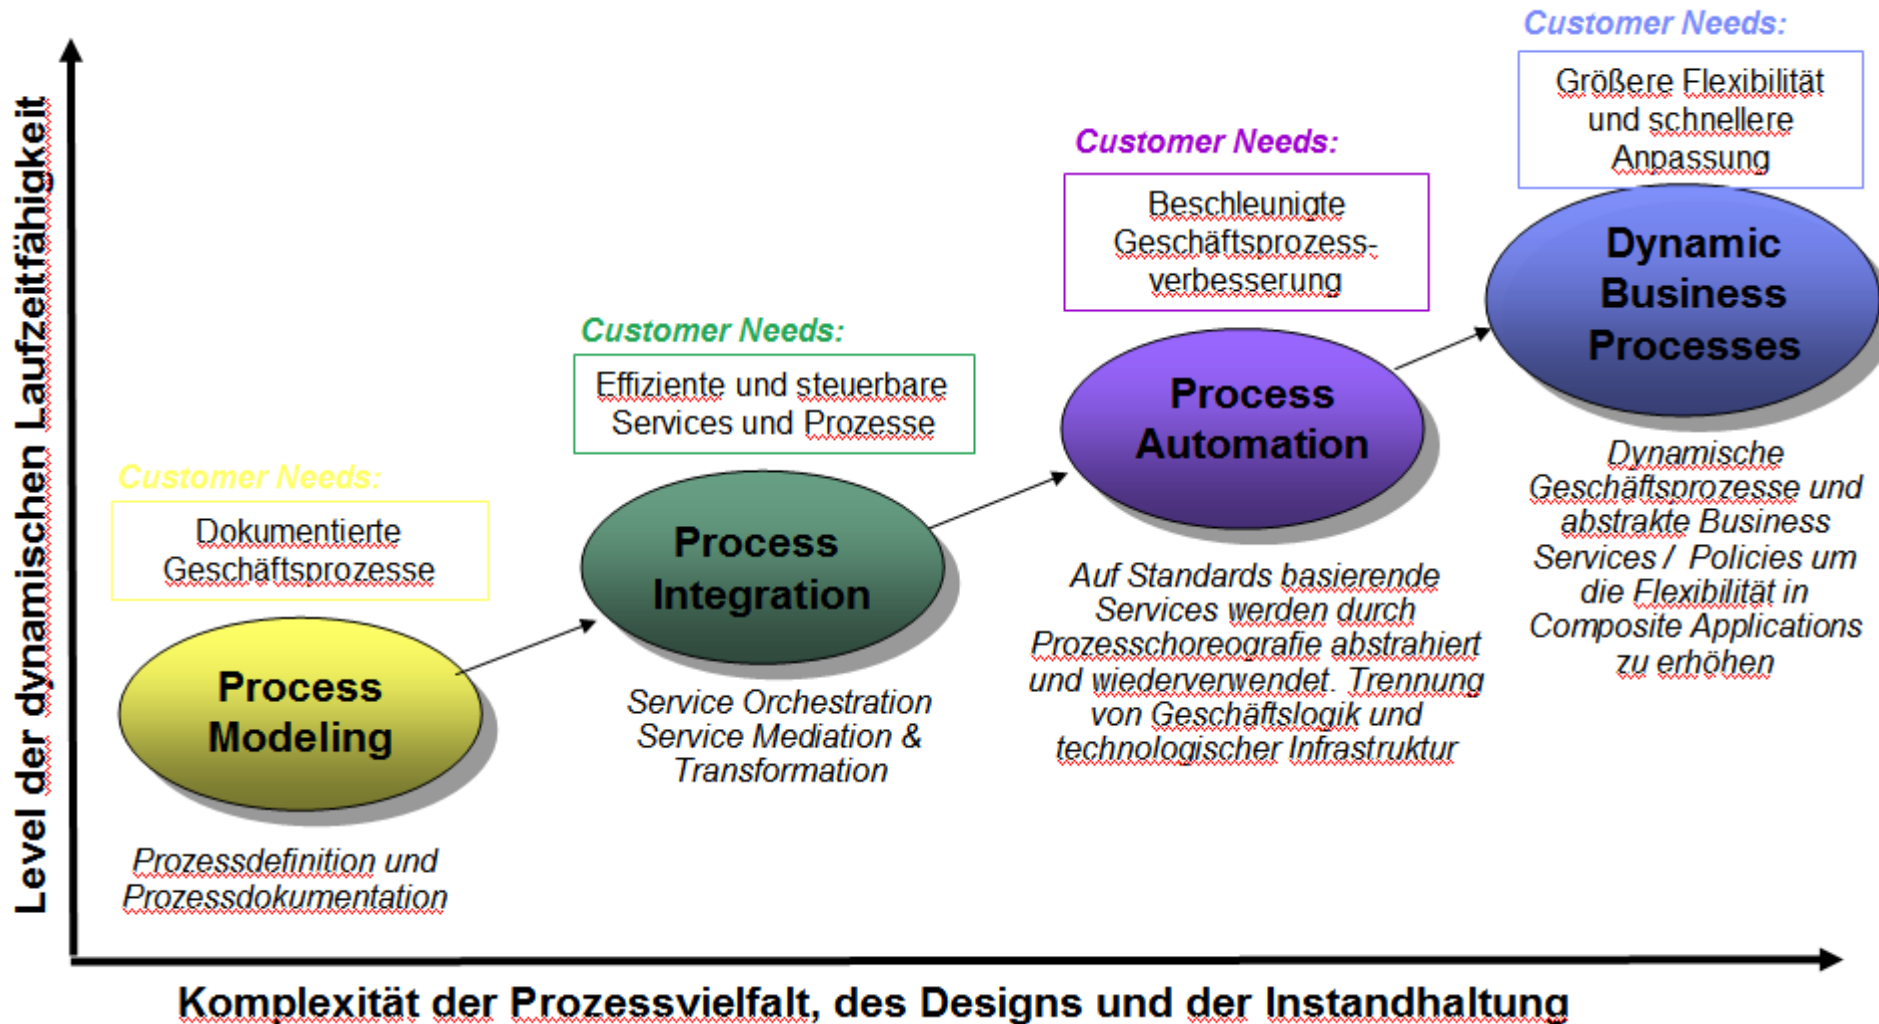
Level der dynamischen Laufzeitfähigkeit

Customer Needs:

Dokumentierte Geschäftsprozesse

Process Modeling

Prozessdefinition und Prozessdokumentation

Customer Needs:

Effiziente und steuerbare Services und Prozesse

Process Integration

Service Orchestration Service Mediation & Transformation

Customer Needs:

Beschleunigte Geschäftsprozess-verbesserung

Process Automation

Auf Standards basierende Services werden durch Prozesschoreografie abstrahiert und wiederverwendet. Trennung von Geschäftslogik und technologischer Infrastruktur

Customer Needs:

Größere Flexibilität und schnellere Anpassung

Dynamic Business Processes

Dynamische Geschäftsprozesse und abstrakte Business Services / Policies um die Flexibilität in Composite Applications zu erhöhen

Komplexität der Prozessvielfalt, des Designs und der Instandhaltung